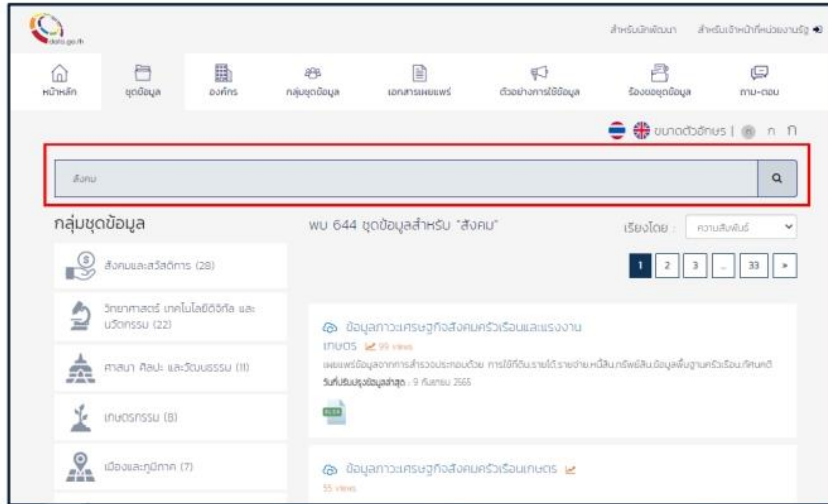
data.go.th

สำหรับนักพัฒนา สำหรับเจ้าหน้าที่หน่วยงานรัฐ

หน้าหลัก ชุดข้อมูล องค์กร กลุ่มชุดข้อมูล เอกสารเผยแพร่ ตัวอย่างการใช้ข้อมูล ร้องขอชุดข้อมูล ถาม-ตอบ

ขนาดตัวอักษร | ก ก

สังคม

กลุ่มชุดข้อมูล

สังคมและสวัสดิการ (28)

วิทยาศาสตร์ เทคโนโลยีดิจิทัล และนวัตกรรม (22)

ศาสนา ศิลปะ และวัฒนธรรม (11)

เกษตรกรรม (8)

เมืองและภูมิภาค (7)

พบ 644 ชุดข้อมูลสำหรับ "สังคม"

เรียงโดย : ความสัมพันธ์

1 2 3 ... 33 »

ข้อมูลภาวะเศรษฐกิจสังคมครัวเรือนและแรงงานเกษตร 99 views

เผยแพร่ข้อมูลจากการสำรวจประกอบด้วย การใช้ที่ดิน,รายได้,รายจ่าย,หนี้สิน,ทรัพย์สิน,ข้อมูลพื้นฐานครัวเรือน,ทัศนคติ

วันที่ปรับปรุงข้อมูลล่าสุด : 9 กันยายน 2565

XLSX

ข้อมูลภาวะเศรษฐกิจสังคมครัวเรือนเกษตร

55 views